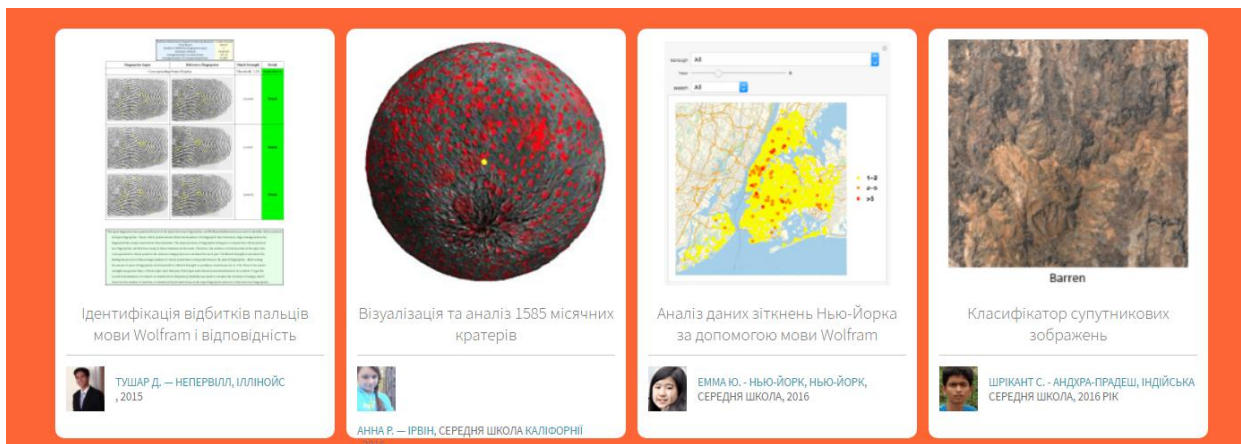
Ідентифікація відбитків пальців мови Wolfram і відповідність

ТУШАР Д. — НЕПЕРВІЛЛ, ІЛЛІНОЙС, 2015

Візуалізація та аналіз 1585 місячних кратерів

АННА Р. — ІРВІН, СЕРЕДНЯ ШКОЛА КАЛІФОРНІЇ

All

All

1–2

3–5

>5

Аналіз даних зіткнень Нью-Йорка за допомогою мови Wolfram

ЕММА Ю. - НЬЮ-ЙОРК, НЬЮ-ЙОРК, СЕРЕДНЯ ШКОЛА, 2016

Barren

Класифікатор супутникових зображень

ШРІКАНТ С. - АНДХРА-ПРАДЕШ, ІНДІЙСЬКА СЕРЕДНЯ ШКОЛА, 2016 РІК